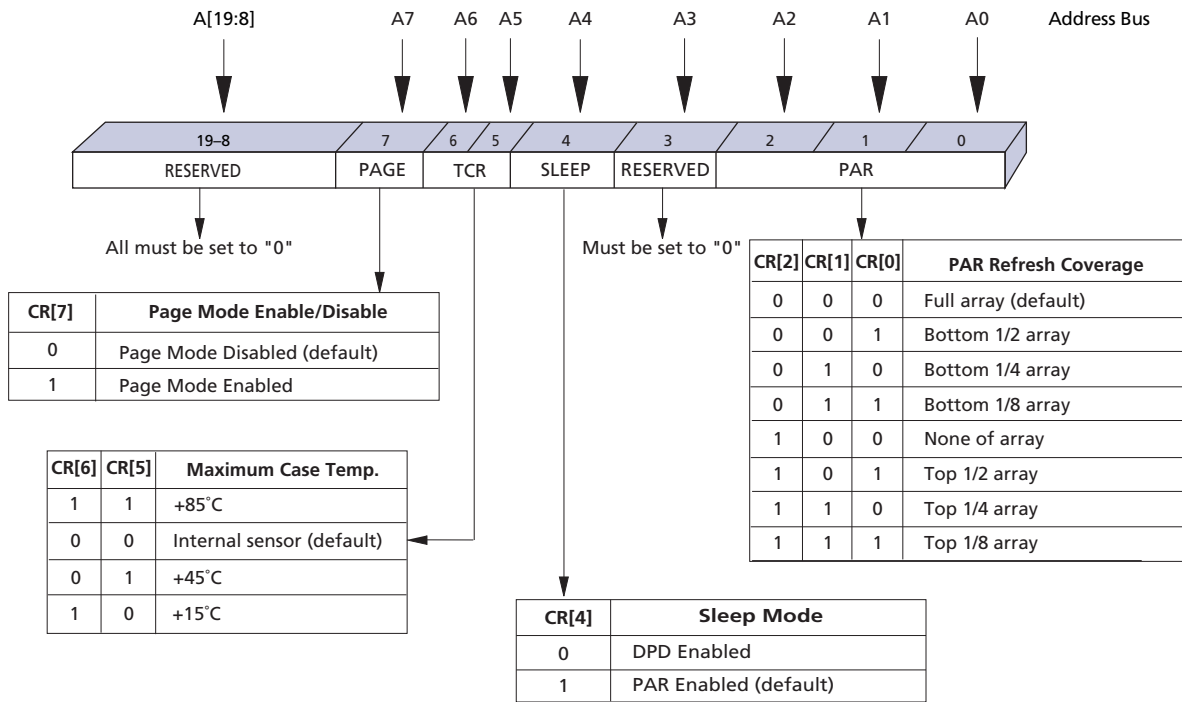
A[19:8] A7 A6 A5 A4 A3 A2 A1 A0 Address Bus

19–8 7 6 5 4 3 2 1 0

RESERVED PAGE TCR SLEEP RESERVED PAR

All must be set to "0"

Must be set to "0"

| CR[7] | Page Mode Enable/Disable |
|---|---|
| 0 | Page Mode Disabled (default) |
| 1 | Page Mode Enabled |

| CR[2] | CR[1] | CR[0] | PAR Refresh Coverage |
|---|---|---|---|
| 0 | 0 | 0 | Full array (default) |
| 0 | 0 | 1 | Bottom 1/2 array |
| 0 | 1 | 0 | Bottom 1/4 array |
| 0 | 1 | 1 | Bottom 1/8 array |
| 1 | 0 | 0 | None of array |
| 1 | 0 | 1 | Top 1/2 array |
| 1 | 1 | 0 | Top 1/4 array |
| 1 | 1 | 1 | Top 1/8 array |

| CR[6] | CR[5] | Maximum Case Temp. |
|---|---|---|
| 1 | 1 | +85˚C |
| 0 | 0 | Internal sensor (default) |
| 0 | 1 | +45˚C |
| 1 | 0 | +15˚C |

| CR[4] | Sleep Mode |
|---|---|
| 0 | DPD Enabled |
| 1 | PAR Enabled (default) |